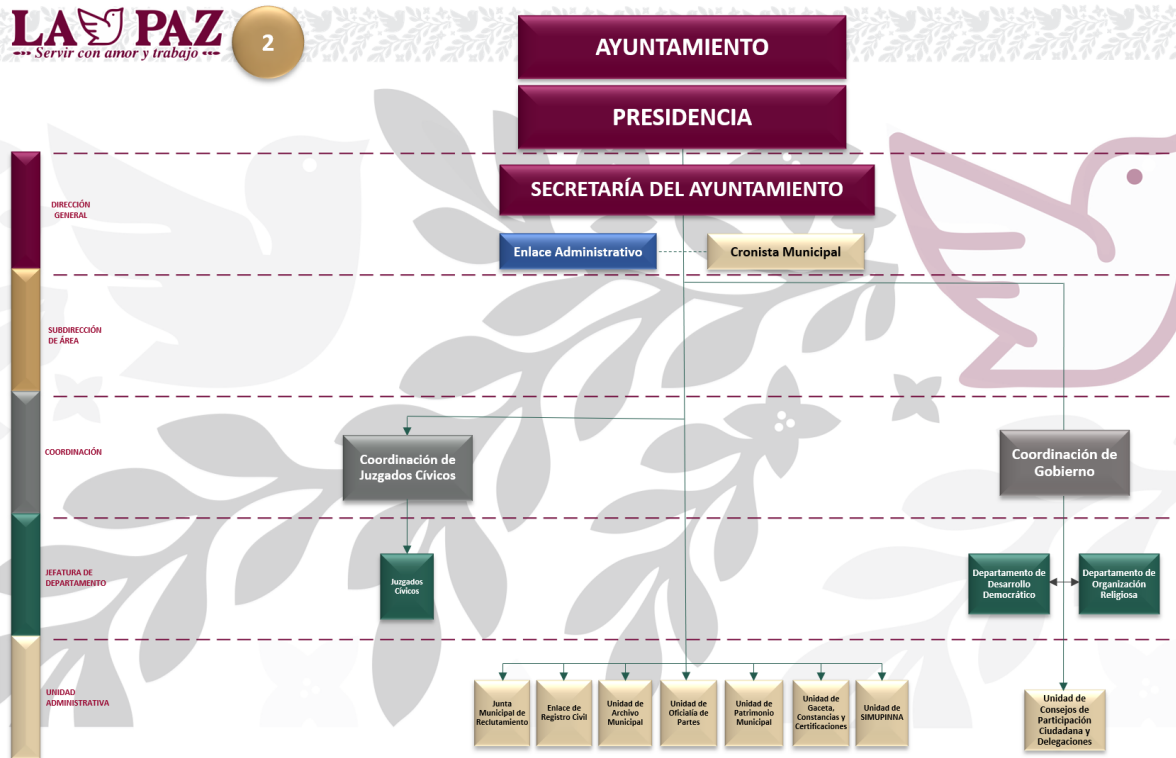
LA PAZ
Servir con amor y trabajo

2

AYUNTAMIENTO

PRESIDENCIA

DIRECCIÓN GENERAL

SECRETARÍA DEL AYUNTAMIENTO

Enlace Administrativo

Cronista Municipal

SUBDIRECCIÓN DE ÁREA

COORDINACIÓN

Coordinación de Juzgados Cívicos

Coordinación de Gobierno

JEFATURA DE DEPARTAMENTO

Juzgados Cívicos

Departamento de Desarrollo Democrático

Departamento de Organización Religiosa

UNIDAD ADMINISTRATIVA

Junta Municipal de Reclutamiento

Enlace de Registro Civil

Unidad de Archivo Municipal

Unidad de Oficialía de Partes

Unidad de Patrimonio Municipal

Unidad de Gaceta, Constancias y Certificaciones

Unidad de SIMUPINNA

Unidad de Consejos de Participación Ciudadana y Delegaciones